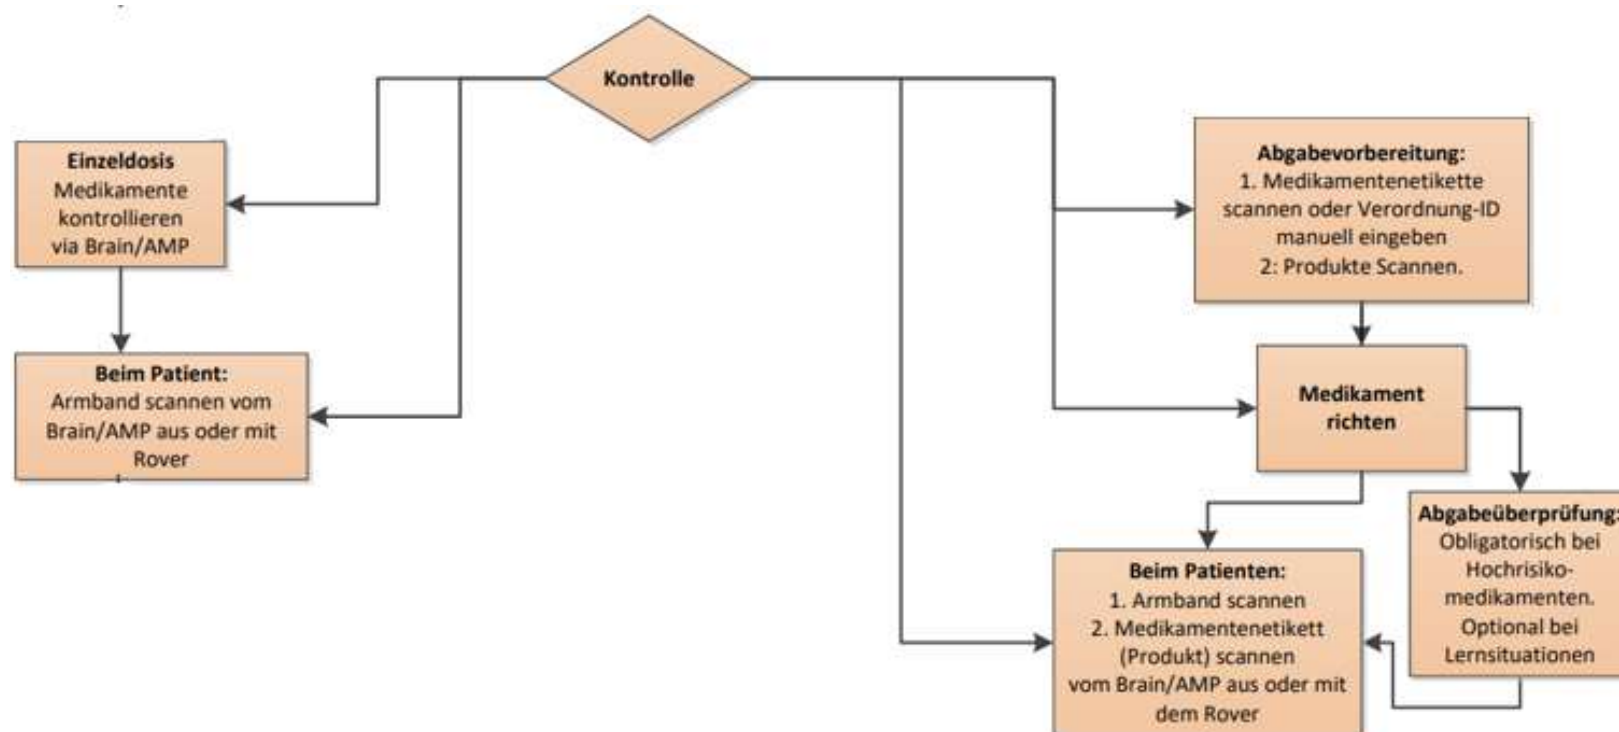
Kontrolle

Einzeldosis
Medikamente kontrollieren via Brain/AMP

Beim Patient:
Armband scannen vom Brain/AMP aus oder mit Rover

Abgabevorbereitung:
1. Medikamentenetikette scannen oder Verordnung-ID manuell eingeben
2: Produkte Scannen.

Medikament richten

Abgabeüberprüfung:
Obligatorisch bei Hochrisiko-medikamenten. Optional bei Lernsituationen

Beim Patienten:
1. Armband scannen
2. Medikamentenetikett (Produkt) scannen vom Brain/AMP aus oder mit dem Rover